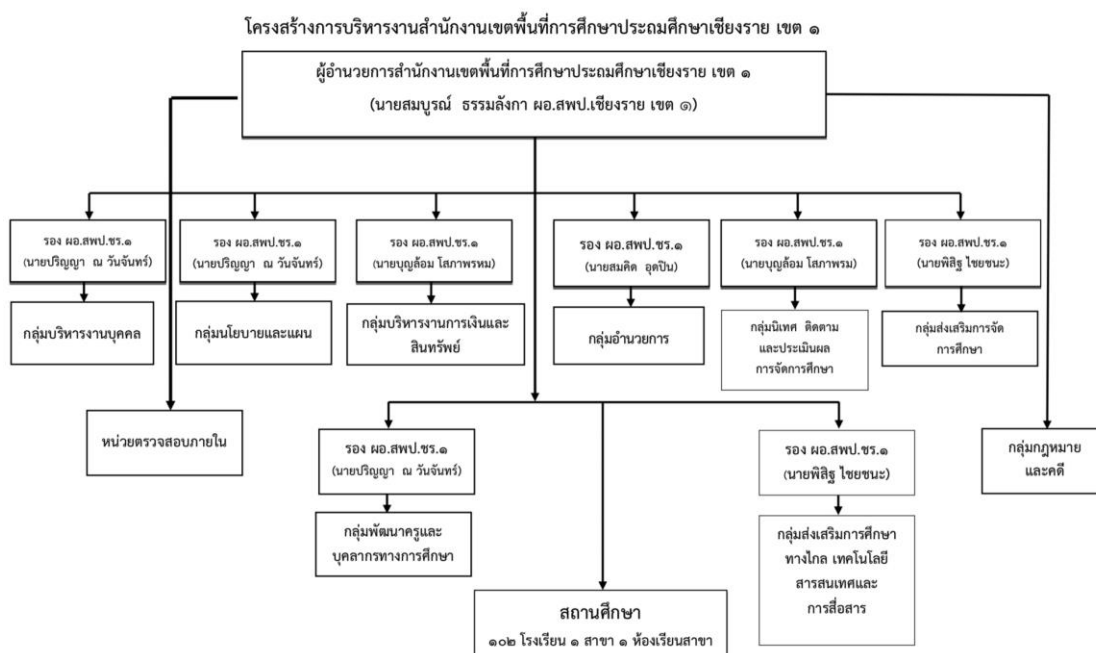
โครงสร้างการบริหารงานสำนักงานเขตพื้นที่การศึกษาประถมศึกษาเชียงราย เขต ๑

ผู้อำนวยการสำนักงานเขตพื้นที่การศึกษาประถมศึกษาเชียงราย เขต ๑
(นายสมบูรณ์ ธรรมลังกา ผอ.สพป.เชียงราย เขต ๑)

รอง ผอ.สพป.ชร.๑
(นายปริญญา ณ วันจันทร์)

กลุ่มบริหารงานบุคคล

รอง ผอ.สพป.ชร.๑
(นายปริญญา ณ วันจันทร์)

กลุ่มนโยบายและแผน

รอง ผอ.สพป.ชร.๑
(นายบุญล้อม โสภาพรหม)

กลุ่มบริหารงานการเงินและสินทรัพย์

รอง ผอ.สพป.ชร.๑
(นายสมคิด อุดปิน)

กลุ่มอำนวยการ

รอง ผอ.สพป.ชร.๑
(นายบุญล้อม โสภาพรม)

กลุ่มนิเทศ ติดตาม และประเมินผล การจัดการศึกษา

รอง ผอ.สพป.ชร.๑
(นายพิสิฐ ไชยชนะ)

กลุ่มส่งเสริมการจัดการศึกษา

หน่วยตรวจสอบภายใน

รอง ผอ.สพป.ชร.๑
(นายปริญญา ณ วันจันทร์)

กลุ่มพัฒนาครูและบุคลากรทางการศึกษา

รอง ผอ.สพป.ชร.๑
(นายพิสิฐ ไชยชนะ)

กลุ่มส่งเสริมการศึกษาทางไกล เทคโนโลยีสารสนเทศและการสื่อสาร

กลุ่มกฎหมายและคดี

สถานศึกษา
๑๐๒ โรงเรียน ๑ สาขา ๑ ห้องเรียนสาขา